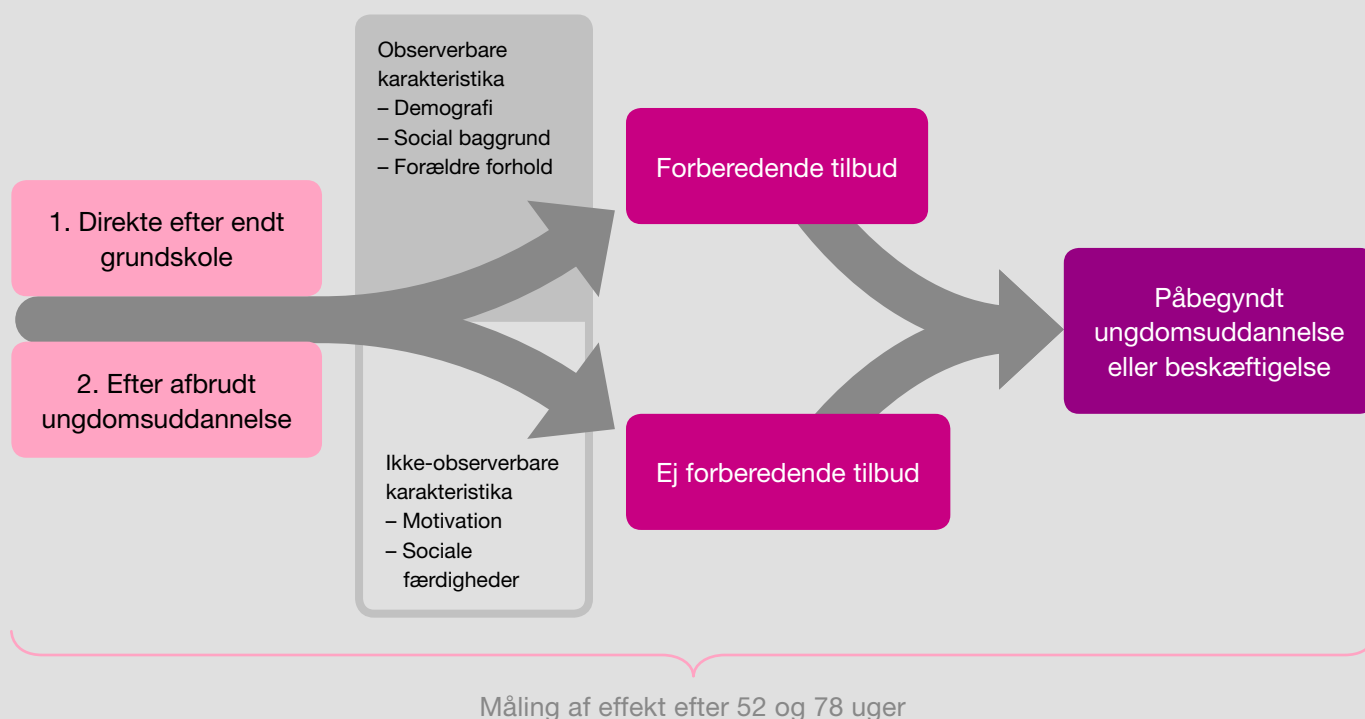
Observerbare karakteristika
– Demografi
– Social baggrund
– Forældre forhold

1. Direkte efter endt grundskole

2. Efter afbrudt ungdomsuddannelse

Ikke-observerbare karakteristika
– Motivation
– Sociale færdigheder

Forberedende tilbud

Ej forberedende tilbud

Påbegyndt ungdomsuddannelse eller beskæftigelse

Måling af effekt efter 52 og 78 uger